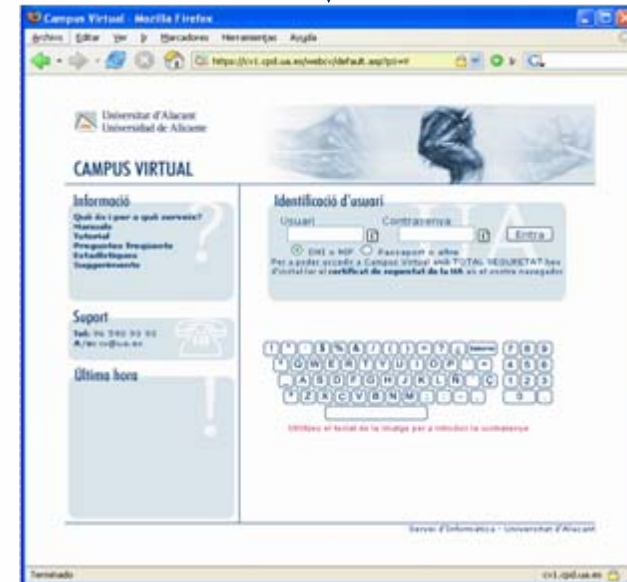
Campus Virtual - Mozilla Firefox

Archivo Editar Ver Ir Marcadores Herramientas Ayuda

https://cv1.cpd.ua.es/webcv/default.asp?pi=#

Universitat d'Alacant
Universidad de Alicante

CAMPUS VIRTUAL

Informació
Què és i per a què serveix?
Manuals
Tutorial
Preguntes freqüents
Estadístiques
Suggeriments

Identificació d'usuari
Usuari
Contrasenya
Entra
DNI o NIF
Passaport o altre
Per a poder accedir a Campus Virtual amb TOTAL SEGURETAT has d'instal·lar el certificat de seguretat de la UA en el vostre navegador.

Suport
Tel: 96 590 93 93
Adr: cv@ua.es

Última hora

Q W E R T Y U I O P
A S D F G H J K L Ñ Ç
Z X C V B N M
7 8 9
4 5 6
1 2 3
0

Utilitzeu el teclat de la imatge per a introduir la contrasenya

Servei d'Informàtica - Universitat d'Alacant

Terminado

cv1.cpd.ua.es